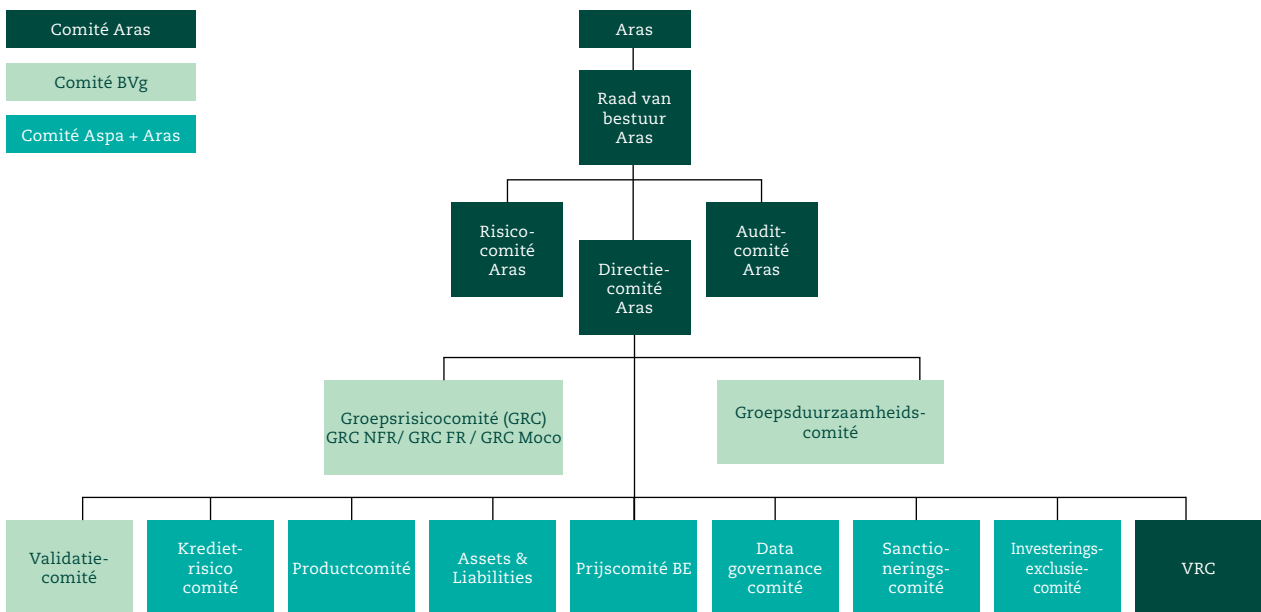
Comité Aras

Comité BVg

Comité Aspa + Aras

Aras

Raad van bestuur Aras

Risico-comité Aras

Directie-comité Aras

Audit-comité Aras

Groepsrisicocomité (GRC) GRC NFR/ GRC FR / GRC Moco

Groepsduurzaamheids-comité

Validatie-comité

Krediet-risico comité

Productcomité

Assets & Liabilities

Prijscomité BE

Data governance comité

Sanctio-nerings-comité

Investerings-exclusie-comité

VRC